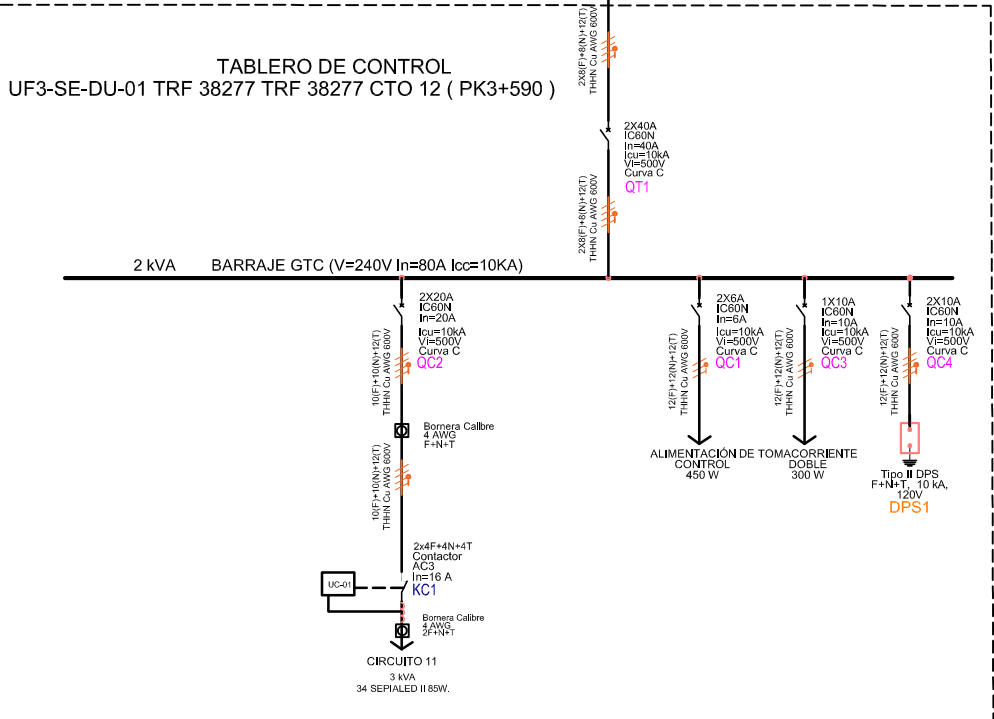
TABLERO DE CONTROL
UF3-SE-DU-01 TRF 38277 TRF 38277 CTO 12 ( PK3+590 )

2X8(F)+8(N)+12(T)
THHN Cu AWG 600V

2X40A
IC60N
In=40A
Icu=10kA
Vi=500V
Curva C
QT1

2X8(F)+8(N)+12(T)
THHN Cu AWG 600V

2 kVA BARRAJE GTC (V=240V In=80A Icc=10KA)

2X20A
IC60N
In=20A
Icu=10kA
Vi=500V
Curva C
QC2

10(F)+10(N)+12(T)
THHN Cu AWG 600V

Bornera Calibre
4 AWG
F+N+T

10(F)+10(N)+12(T)
THHN Cu AWG 600V

2x4F+4N+4T
Contactor
AC3
In=16 A
KC1

UC-01

Bornera Calibre
4 AWG
2F+N+T

CIRCUITO 11
3 kVA
34 SEPIALED II 85W.

2X6A
IC60N
In=6A
Icu=10kA
Vi=500V
Curva C
QC1

12(F)+12(N)+12(T)
THHN Cu AWG 600V

ALIMENTACIÓN DE
CONTROL
450 W

1X10A
IC60N
In=10A
Icu=10kA
Vi=500V
Curva C
QC3

12(F)+12(N)+12(T)
THHN Cu AWG 600V

TOMACORRIENTE
DOBLE
300 W

2X10A
IC60N
In=10A
Icu=10kA
Vi=500V
Curva C
QC4

12(F)+12(N)+12(T)
THHN Cu AWG 600V

Tipo II DPS
F+N+T, 10 kA,
120V
DPS1